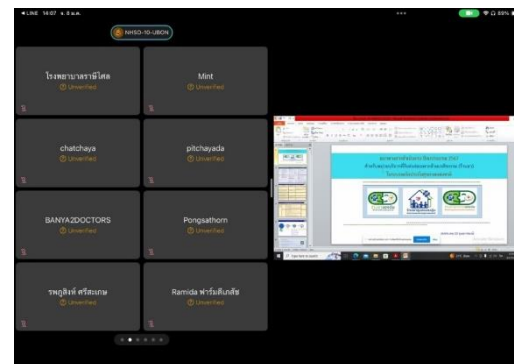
◀ LINE 14:07 ส. 8 ม.ค.

NHSO-10-UBON

โรงพยาบาลราษีไศล
Unverified

Mint
Unverified

chatchaya
Unverified

pitchayada
Unverified

BANYA2DOCTORS
Unverified

Pongsathorn
Unverified

รพ.ภูสิงห์ ศรีสะเกษ
Unverified

Ramida ฟาร์มาเภสัช
Unverified

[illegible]